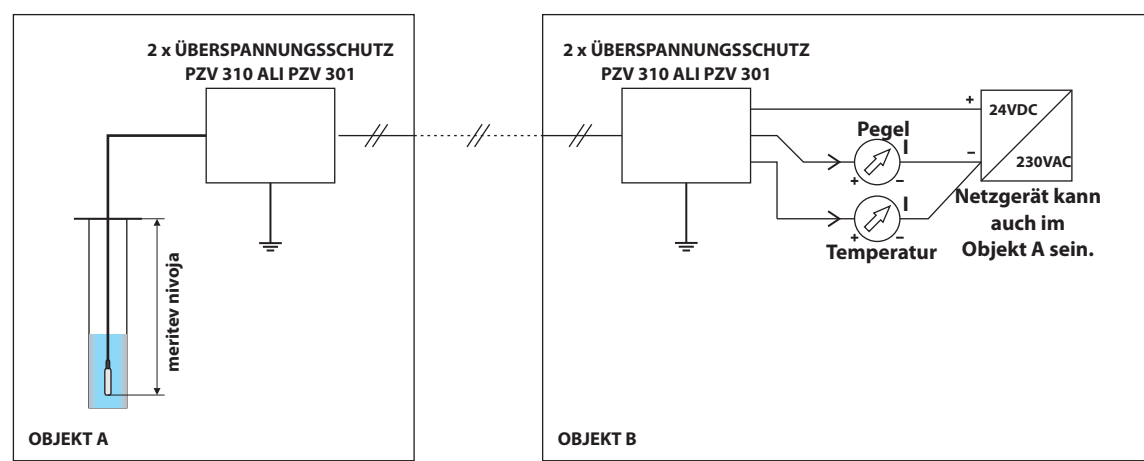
2 x ÜBERSPANNUNGSSCHUTZ
PZV 310 ALI PZV 301

meritev nivoja

OBJEKT A

2 x ÜBERSPANNUNGSSCHUTZ
PZV 310 ALI PZV 301

Pegel
I
+ −

I
+ −
Temperatur

+
24VDC
−
230VAC

Netzgerät kann auch im Objekt A sein.

OBJEKT B